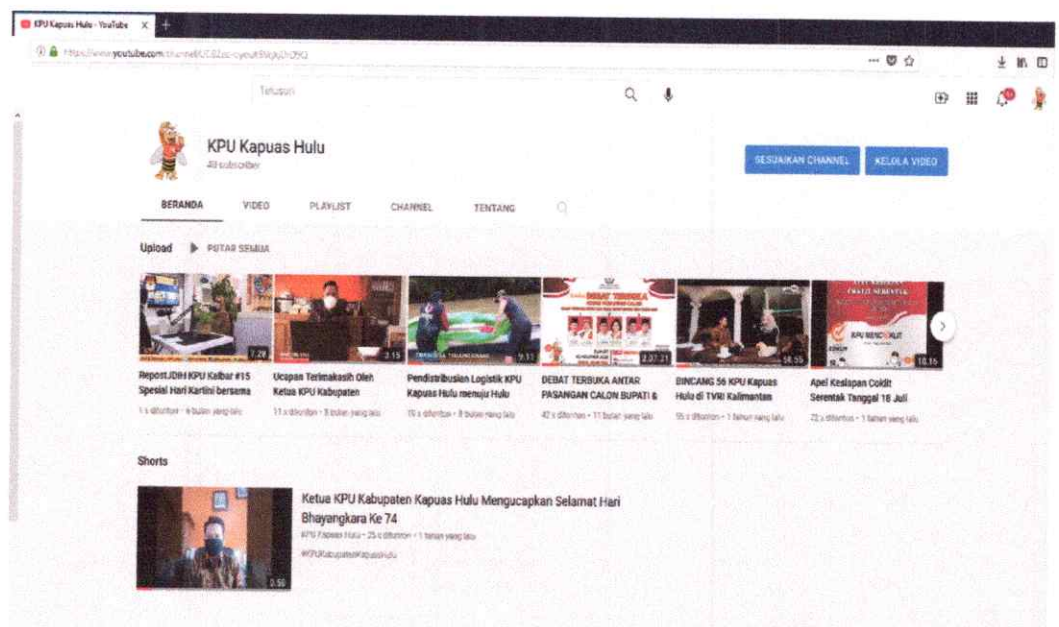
KPU Kapuas Hulu - YouTube

https://www.youtube.com/channel/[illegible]

Telusuri

KPU Kapuas Hulu
48 subscriber

SESUAIKAN CHANNEL
KELOLA VIDEO

BERANDA
VIDEO
PLAYLIST
CHANNEL
TENTANG

Upload
PUTAR SEMUA

7:29
RepostJDIH KPU Kalbar #15 Spesial Hari Kartini bersama
1 x ditonton • 6 bulan yang lalu

2:15
Ucapan Terimakasih Oleh Ketua KPU Kabupaten
11 x ditonton • 8 bulan yang lalu

9:11
Pendistribusian Logistik KPU Kapuas Hulu menuju Hulu
19 x ditonton • 8 bulan yang lalu

DEBAT TERBUKA
2:07:21
DEBAT TERBUKA ANTAR PASANGAN CALON BUPATI &
42 x ditonton • 11 bulan yang lalu

58:55
BINCANG 56 KPU Kapuas Hulu di TVRI Kalimantan
55 x ditonton • 1 tahun yang lalu

KPU RENCOKLIT
18:16
Apel Kesiapan Coklit Serentak Tanggal 18 Juli
72 x ditonton • 1 tahun yang lalu

Shorts

0:56
Ketua KPU Kabupaten Kapuas Hulu Mengucapkan Selamat Hari Bhayangkara Ke 74
KPU Kapuas Hulu • 25 x ditonton • 1 tahun yang lalu
#KPUKabupatenKapuasHulu